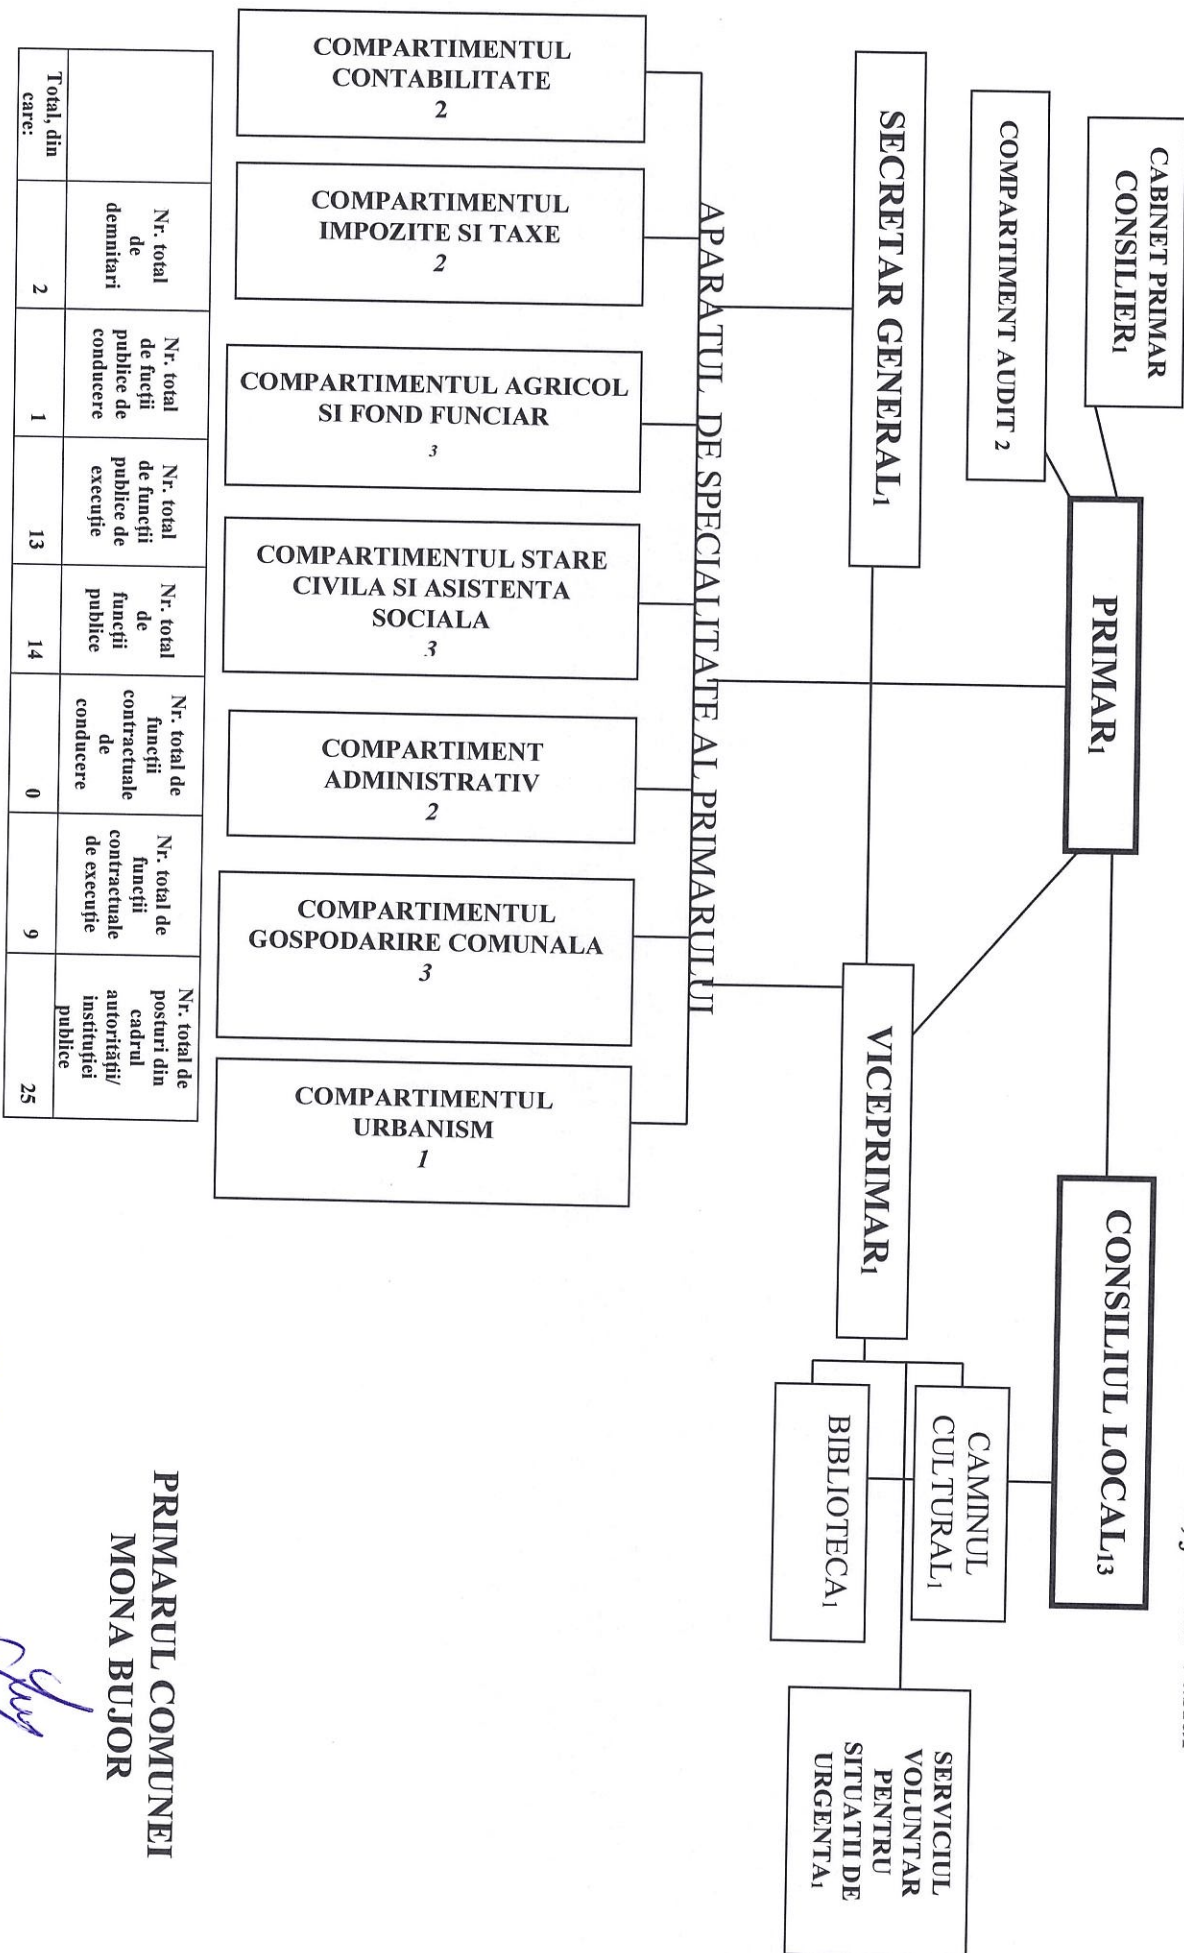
CABINET PRIMAR CONSILIER1

COMPARTIMENT AUDIT 2

PRIMAR1

CONSILIUL LOCAL13

SECRETAR GENERAL1

VICEPRIMAR1

CAMINUL CULTURAL1

BIBLIOTECA1

SERVICIUL VOLUNTAR PENTRU SITUATII DE URGENTA1

APARATUL DE SPECIALITATE AL PRIMARULUI

COMPARTIMENTUL CONTABILITATE 2

COMPARTIMENTUL IMPOZITE SI TAXE 2

COMPARTIMENTUL AGRICOL SI FOND FUNCIAR 3

COMPARTIMENTUL STARE CIVILA SI ASISTENTA SOCIALA 3

COMPARTIMENT ADMINISTRATIV 2

COMPARTIMENTUL GOSPODARIRE COMUNALA 3

COMPARTIMENTUL URBANISM 1

| | Nr. total de demnitari | Nr. total de funcţii publice de conducere | Nr. total de funcţii publice de execuţie | Nr. total de funcţii publice | Nr. total de funcţii contractuale de conducere | Nr. total de funcţii contractuale de execuţie | Nr. total de posturi din cadrul autorităţii/ instituţiei publice |
|---|---|---|---|---|---|---|---|
| Total, din care: | 2 | 1 | 13 | 14 | 0 | 9 | 25 |

PRIMARUL COMUNEI
MONA BUJOR